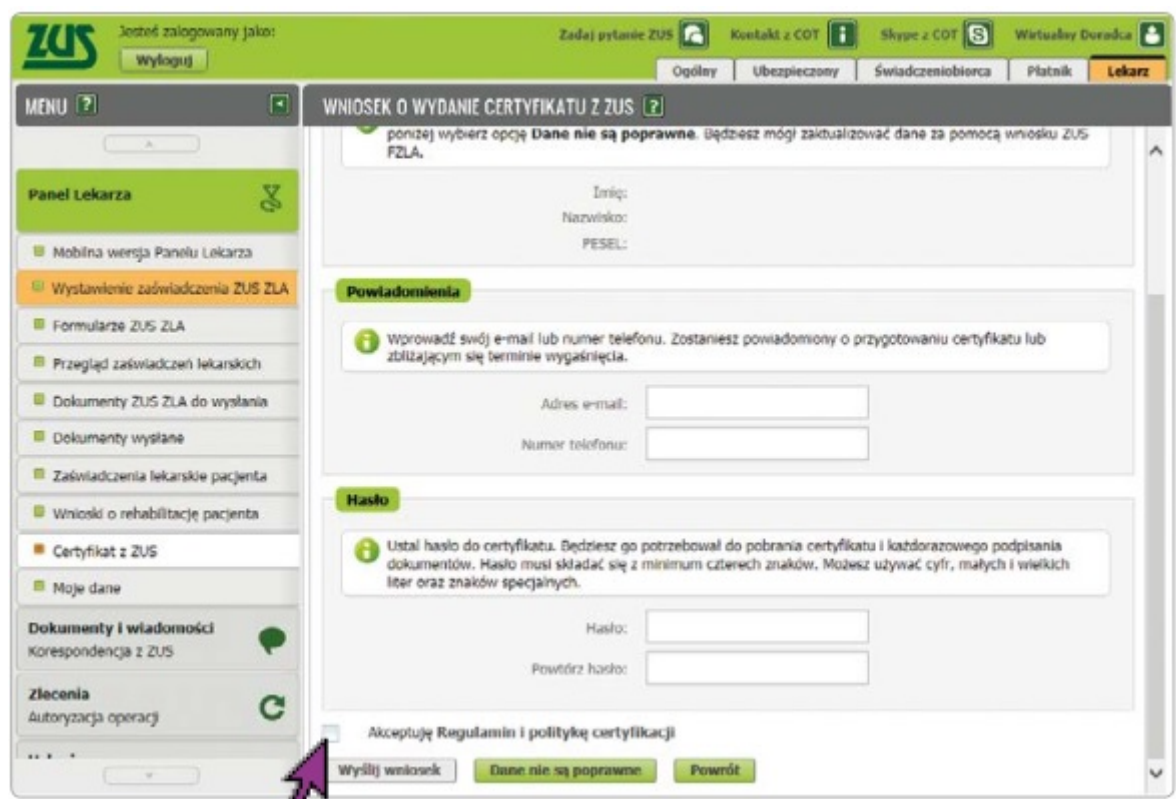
ZUS

Jesteś zalogowany jako:

Wyloguj

Zadaj pytanie ZUS

Kontakt z COT

Skype z COT

Wirtualny Doradca

Ogólny | Ubezpieczony | Świadczeniobiorca | Płatnik | Lekarz

MENU ?

WNIOSEK O WYDANIE CERTYFIKATU Z ZUS ?

Panel Lekarza

Mobilna wersja Panelu Lekarza

Wystawienie zaświadczenia ZUS ZLA

Formularze ZUS ZLA

Przegląd zaświadczeń lekarskich

Dokumenty ZUS ZLA do wysłania

Dokumenty wysłane

Zaświadczenia lekarskie pacjenta

Wnioski o rehabilitację pacjenta

Certyfikat z ZUS

Moje dane

Dokumenty i wiadomości
Korespondencja z ZUS

Zlecenia
Autoryzacja operacji

poniżej wybierz opcję **Dane nie są poprawne**. Będziesz mógł zaktualizować dane za pomocą wniosku ZUS FZLA.

Imię:
Nazwisko:
PESEL:

Powiadomienia

Wprowadź swój e-mail lub numer telefonu. Zostaniesz powiadomiony o przygotowaniu certyfikatu lub zbliżającym się terminie wygaśnięcia.

Adres e-mail:

Numer telefonu:

Hasło

Ustal hasło do certyfikatu. Będziesz go potrzebował do pobrania certyfikatu i każdorazowego podpisania dokumentów. Hasło musi składać się z minimum czterech znaków. Możesz używać cyfr, małych i wielkich liter oraz znaków specjalnych.

Hasło:

Powtórz hasło:

Akceptuję Regulamin i politykę certyfikacji

Wyślij wniosek

Dane nie są poprawne

Powrót